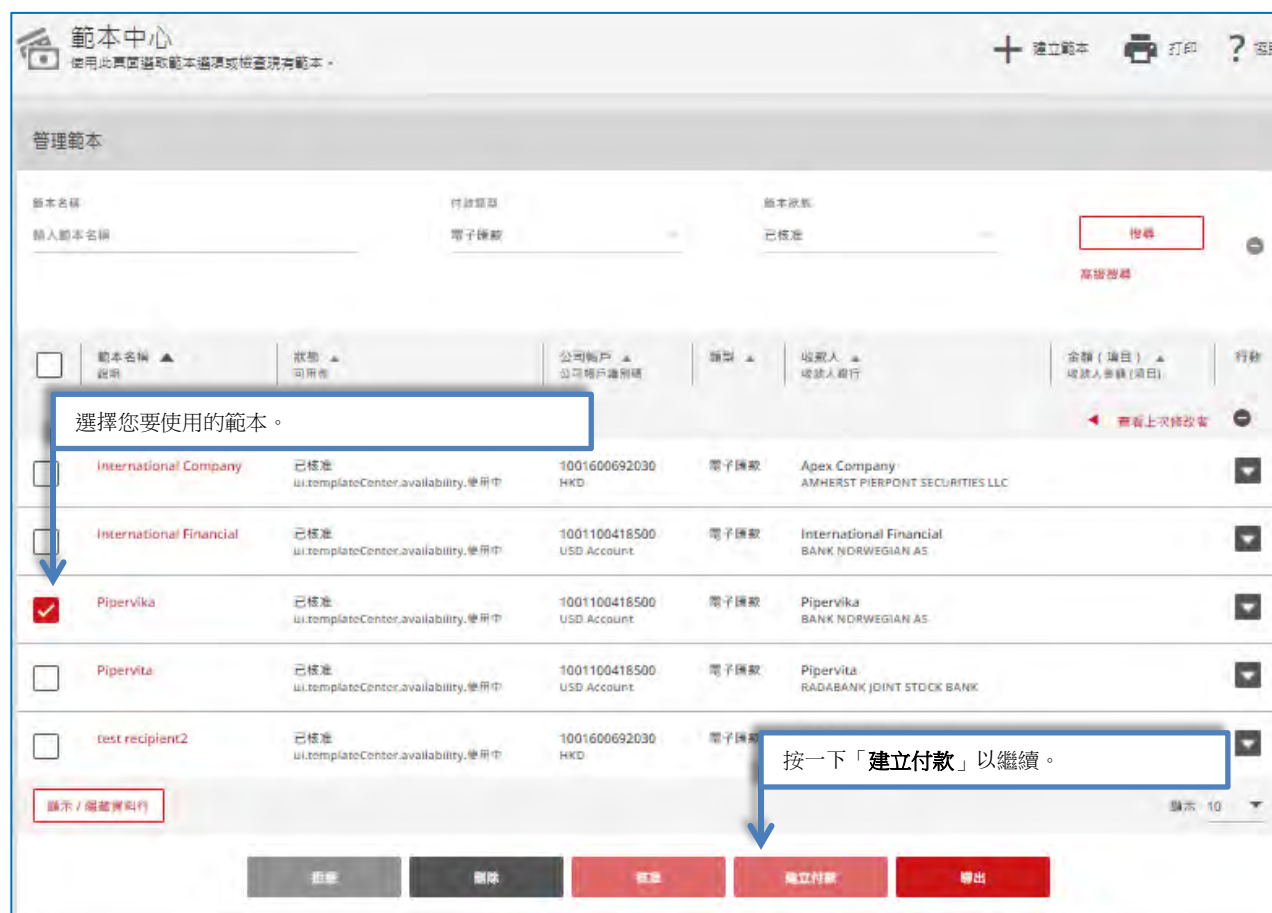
範本中心
使用此頁面選取範本選項或檢查現有範本。

建立範本 打印 ? 說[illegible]

管理範本

範本名稱
輸入範本名稱

付款類型
電子匯款

範本狀態
已核准

搜尋
高級搜尋

| | 範本名稱 說明 | 狀態 可用性 | 公司帳戶 公司帳戶識別碼 | 類型 | 收款人 收款人銀行 | 金額（項目） 收款人參考（項目） | 行動 |
|---|---|---|---|---|---|---|---|
| | International Company | 已核准 ui.templateCenter.availability.使用中 | 1001600692030 HKD | 電子匯款 | Apex Company AMHERST PIERPONT SECURITIES LLC | | |
| | International Financial | 已核准 ui.templateCenter.availability.使用中 | 1001100418500 USD Account | 電子匯款 | International Financial BANK NORWEGIAN AS | | |
| | Pipervika | 已核准 ui.templateCenter.availability.使用中 | 1001100418500 USD Account | 電子匯款 | Pipervika BANK NORWEGIAN AS | | |
| | Pipervita | 已核准 ui.templateCenter.availability.使用中 | 1001100418500 USD Account | 電子匯款 | Pipervita RADABANK JOINT STOCK BANK | | |
| | test recipient2 | 已核准 ui.templateCenter.availability.使用中 | 1001600692030 HKD | 電子匯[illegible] | | | |

選擇您要使用的範本。

查看上次修改者

按一下「建立付款」以繼續。

顯示 / 隱藏資料行

顯示 10

拒絕 刪除 核准 建立付款 匯出